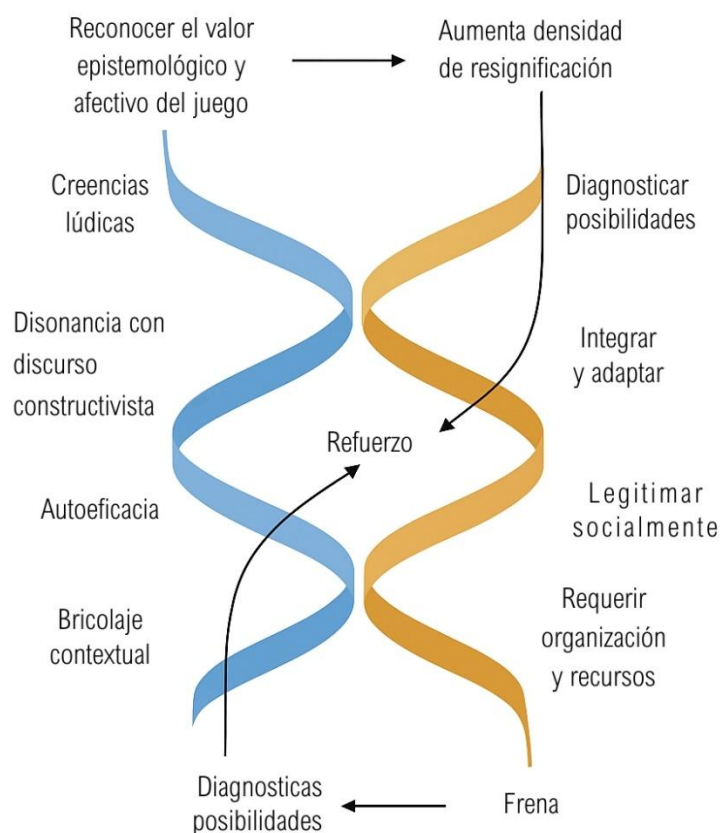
Reconocer el valor epistemológico y afectivo del juego

Aumenta densidad de resignificación

Creencias lúdicas

Diagnosticar posibilidades

Disonancia con discurso constructivista

Integrar y adaptar

Refuerzo

Autoeficacia

Legitimar socialmente

Bricolaje contextual

Requerir organización y recursos

Diagnosticas posibilidades

Frena